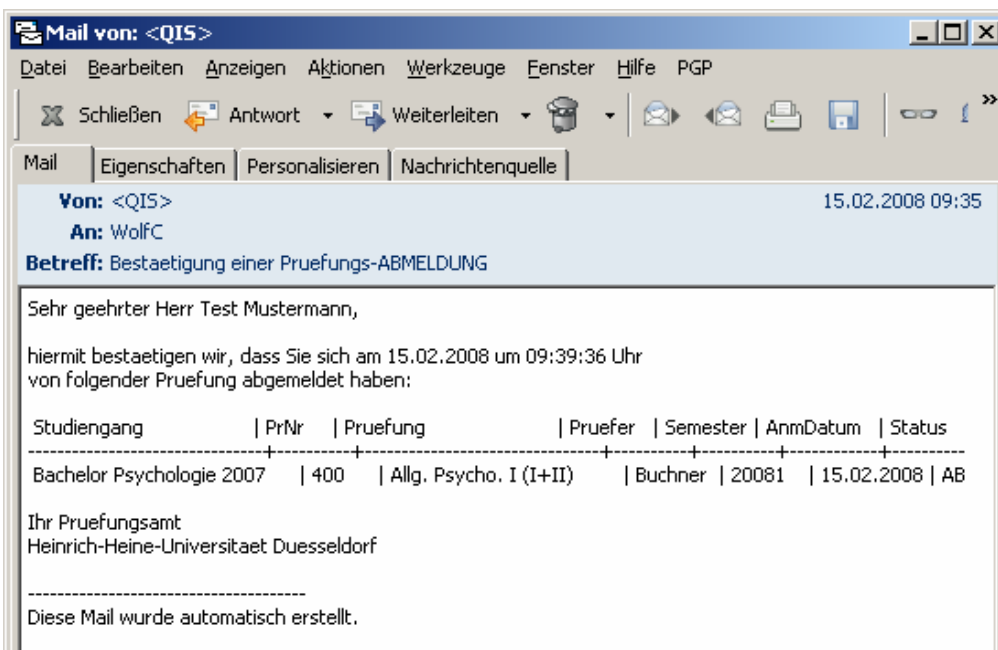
Mail von: <QIS>

Datei Bearbeiten Anzeigen Aktionen Werkzeuge Fenster Hilfe PGP

Schließen Antwort Weiterleiten

Mail | Eigenschaften | Personalisieren | Nachrichtenquelle

Von: <QIS> 15.02.2008 09:35
An: WolfC
Betreff: Bestaetigung einer Pruefungs-ABMELDUNG

Sehr geehrter Herr Test Mustermann,

hiermit bestaetigen wir, dass Sie sich am 15.02.2008 um 09:39:36 Uhr von folgender Pruefung abgemeldet haben:

| Studiengang | PrNr | Pruefung | Pruefer | Semester | AnmDatum | Status |
|---|---|---|---|---|---|---|
| Bachelor Psychologie 2007 | 400 | Allg. Psycho. I (I+II) | Buchner | 20081 | 15.02.2008 | AB |

Ihr Pruefungsamt
Heinrich-Heine-Universitaet Duesseldorf

--------------------------------------
Diese Mail wurde automatisch erstellt.